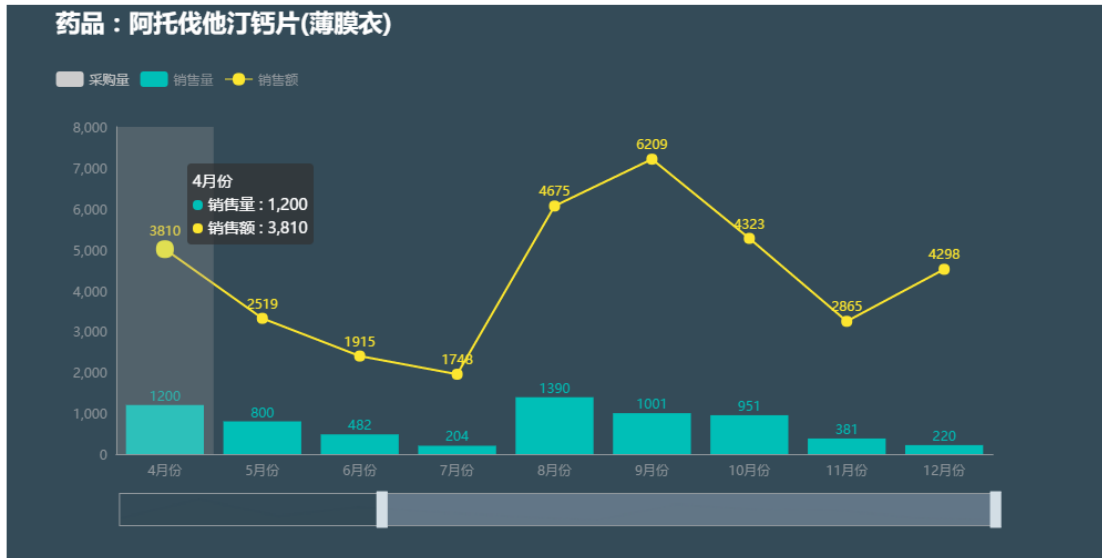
药品：阿托伐他汀钙片(薄膜衣)

采购量 销售量 销售额

8,000
7,000
6,000
5,000
4,000
3,000
2,000
1,000
0

4月份
销售量：1,200
销售额：3,810

3810 2519 1915 1748 4675 6209 4323 2865 4298

1200 800 482 204 1390 1001 951 381 220

4月份 5月份 6月份 7月份 8月份 9月份 10月份 11月份 12月份